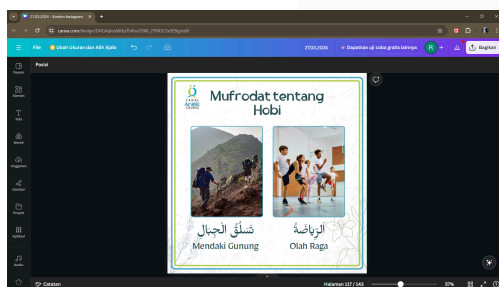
27.03.2024 - Konten Instagram
canva.com/design/DAGAqosWds/f5iRsu7DBI_2YNKX1b0bfg/edit

File
Ubah Ukuran dan Alih Ajaib
27.03.2024
Dapatkan uji coba gratis lainnya
Bagikan

Posisi

Desain
Elemen
Teks
Merek
Unggahan
Gambar
Proyek
Aplikasi
Audio

Mufrodat tentang Hobi

تَسَلُّقُ الْجِبَالِ
Mendaki Gunung

الرِّيَاضَةُ
Olah Raga

Catatan
Halaman 117 / 143
57%